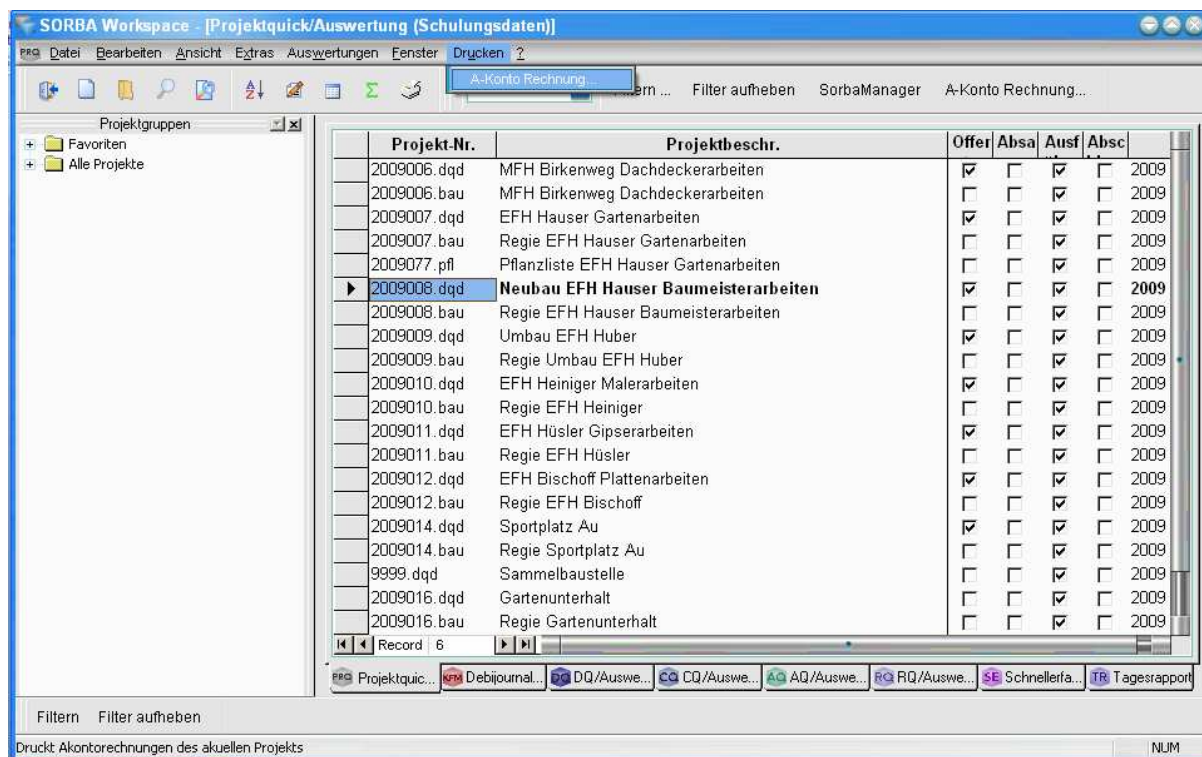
SORBA Workspace - [Projektquick/Auswertung (Schulungsdaten)]

PRQ Datei Bearbeiten Ansicht Extras Auswertungen Fenster Drucken ?

A-Konto Rechnung...

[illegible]ern ... Filter aufheben SorbaManager A-Konto Rechnung...

Projektgruppen

Favoriten
Alle Projekte

| | Projekt-Nr. | Projektbeschr. | Offer | Absa | Ausf | Absc | |
|---|---|---|---|---|---|---|---|
| | 2009006.dqd | MFH Birkenweg Dachdeckerarbeiten | ☑ | ☐ | ☑ | ☐ | 2009 |
| | 2009006.bau | MFH Birkenweg Dachdeckerarbeiten | ☐ | ☐ | ☑ | ☐ | 2009 |
| | 2009007.dqd | EFH Hauser Gartenarbeiten | ☑ | ☐ | ☑ | ☐ | 2009 |
| | 2009007.bau | Regie EFH Hauser Gartenarbeiten | ☐ | ☐ | ☑ | ☐ | 2009 |
| | 2009077.pfl | Pflanzliste EFH Hauser Gartenarbeiten | ☐ | ☐ | ☑ | ☐ | 2009 |
| ▶ | 2009008.dqd | **Neubau EFH Hauser Baumeisterarbeiten** | ☑ | ☐ | ☑ | ☐ | **2009** |
| | 2009008.bau | Regie EFH Hauser Baumeisterarbeiten | ☐ | ☐ | ☑ | ☐ | 2009 |
| | 2009009.dqd | Umbau EFH Huber | ☑ | ☐ | ☑ | ☐ | 2009 |
| | 2009009.bau | Regie Umbau EFH Huber | ☐ | ☐ | ☑ | ☐ | 2009 |
| | 2009010.dqd | EFH Heiniger Malerarbeiten | ☑ | ☐ | ☑ | ☐ | 2009 |
| | 2009010.bau | Regie EFH Heiniger | ☐ | ☐ | ☑ | ☐ | 2009 |
| | 2009011.dqd | EFH Hüsler Gipserarbeiten | ☑ | ☐ | ☑ | ☐ | 2009 |
| | 2009011.bau | Regie EFH Hüsler | ☐ | ☐ | ☑ | ☐ | 2009 |
| | 2009012.dqd | EFH Bischoff Plattenarbeiten | ☑ | ☐ | ☑ | ☐ | 2009 |
| | 2009012.bau | Regie EFH Bischoff | ☐ | ☐ | ☑ | ☐ | 2009 |
| | 2009014.dqd | Sportplatz Au | ☑ | ☐ | ☑ | ☐ | 2009 |
| | 2009014.bau | Regie Sportplatz Au | ☐ | ☐ | ☑ | ☐ | 2009 |
| | 9999.dqd | Sammelbaustelle | ☐ | ☐ | ☑ | ☐ | 2009 |
| | 2009016.dqd | Gartenunterhalt | ☐ | ☐ | ☑ | ☐ | 2009 |
| | 2009016.bau | Regie Gartenunterhalt | ☐ | ☐ | ☑ | ☐ | 2009 |

Record 6

PRQ Projektquic... KFM Debijournal... DQ DQ/Auswe... CQ CQ/Auswe... AQ AQ/Auswe... RQ RQ/Auswe... SE Schnellerfa... TR Tagesrapport

Filtern Filter aufheben

Druckt Akontorechnungen des akuellen Projekts

NUM